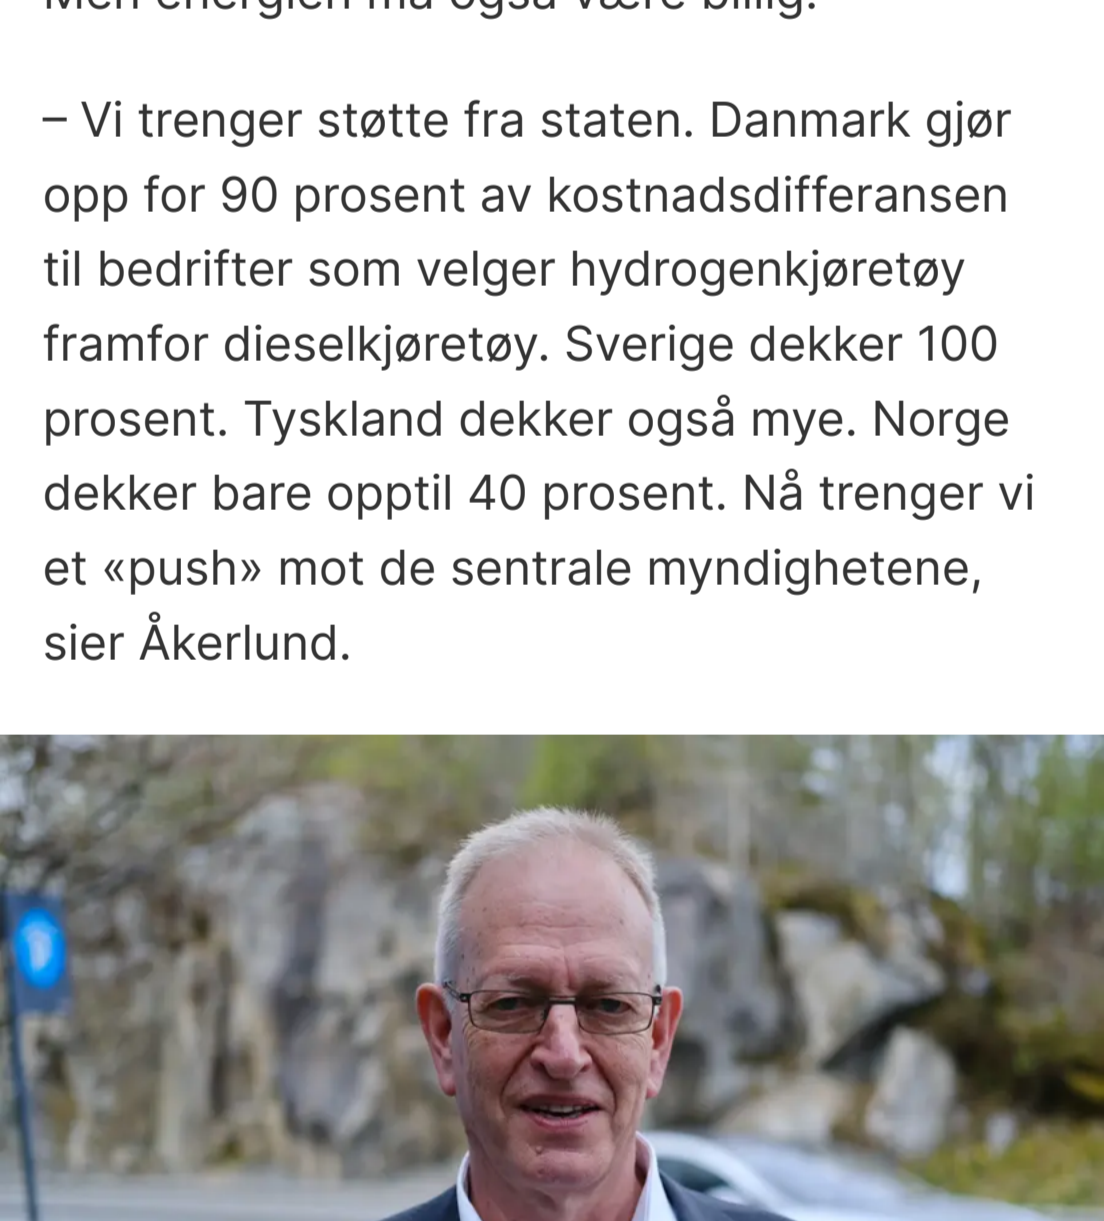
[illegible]

– Vi trenger støtte fra staten. Danmark gjør opp for 90 prosent av kostnadsdifferansen til bedrifter som velger hydrogenkjøretøy framfor dieselkjøretøy. Sverige dekker 100 prosent. Tyskland dekker også mye. Norge dekker bare opptil 40 prosent. Nå trenger vi et «push» mot de sentrale myndighetene, sier Åkerlund.